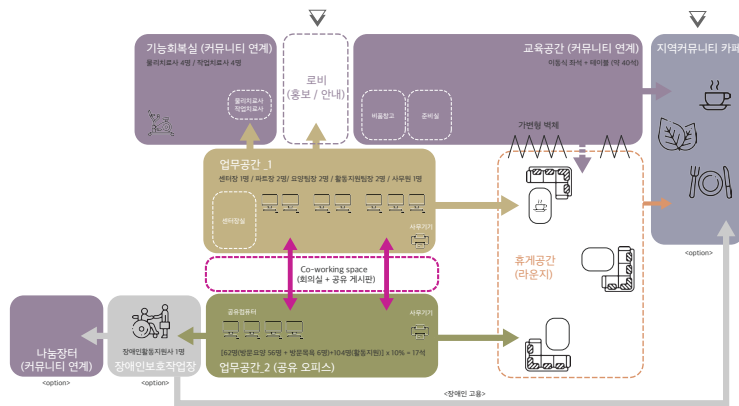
기능회복실 (커뮤니티 연계)
물리치료사 4명 / 작업치료사 4명
물리치료사 작업치료사

로비 (홍보 / 안내)

교육공간 (커뮤니티 연계)
이동식 좌석 + 테이블 (약 40석)
비품창고
준비실

지역커뮤니티 카페

가변형 벽체

업무공간_1
센터장 1명 / 파트장 2명 / 요양팀장 2명 / 활동지원팀장 2명 / 사무원 1명
센터장실
사무기기

Co-working space
(회의실 + 공유 게시판)

휴게공간
(라운지)

<option>

공유컴퓨터
사무기기
[62명(방문요양 56명 + 방문목욕 6명)+104명(활동지원)] x 10% = 17석
업무공간_2 (공유 오피스)

장애인활동지원사 1명
장애인보호작업장
<option>

나눔장터
(커뮤니티 연계)
<option>

<장애인 고용>